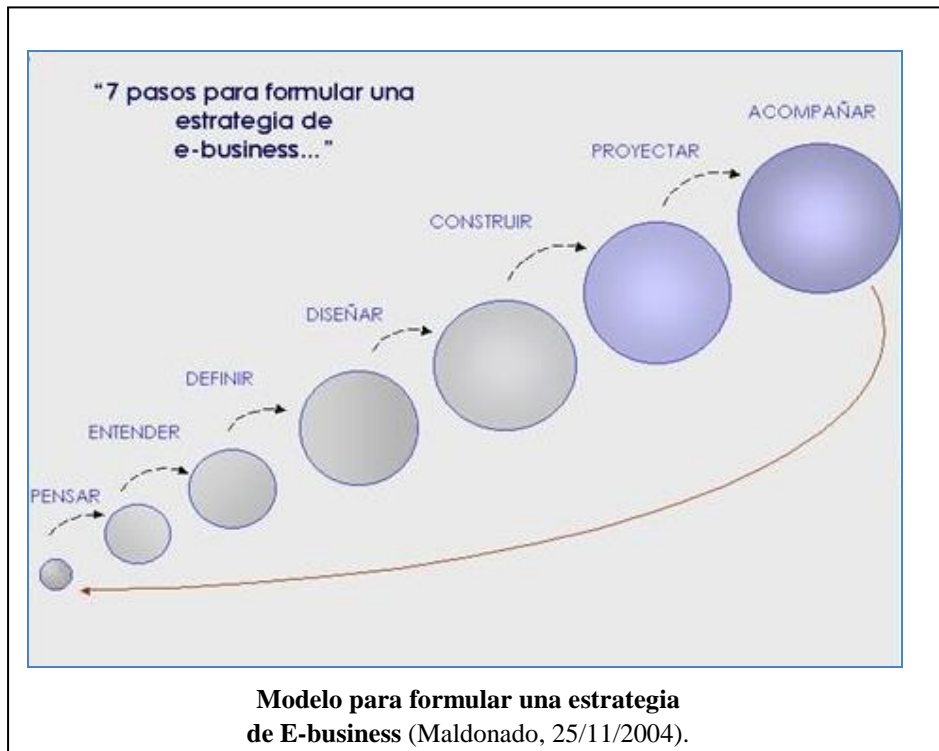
"7 pasos para formular una estrategia de e-business..."

ACOMPAÑAR

PROYECTAR

CONSTRUIR

DISEÑAR

DEFINIR

ENTENDER

PENSAR

**Modelo para formular una estrategia de E-business** (Maldonado, 25/11/2004).